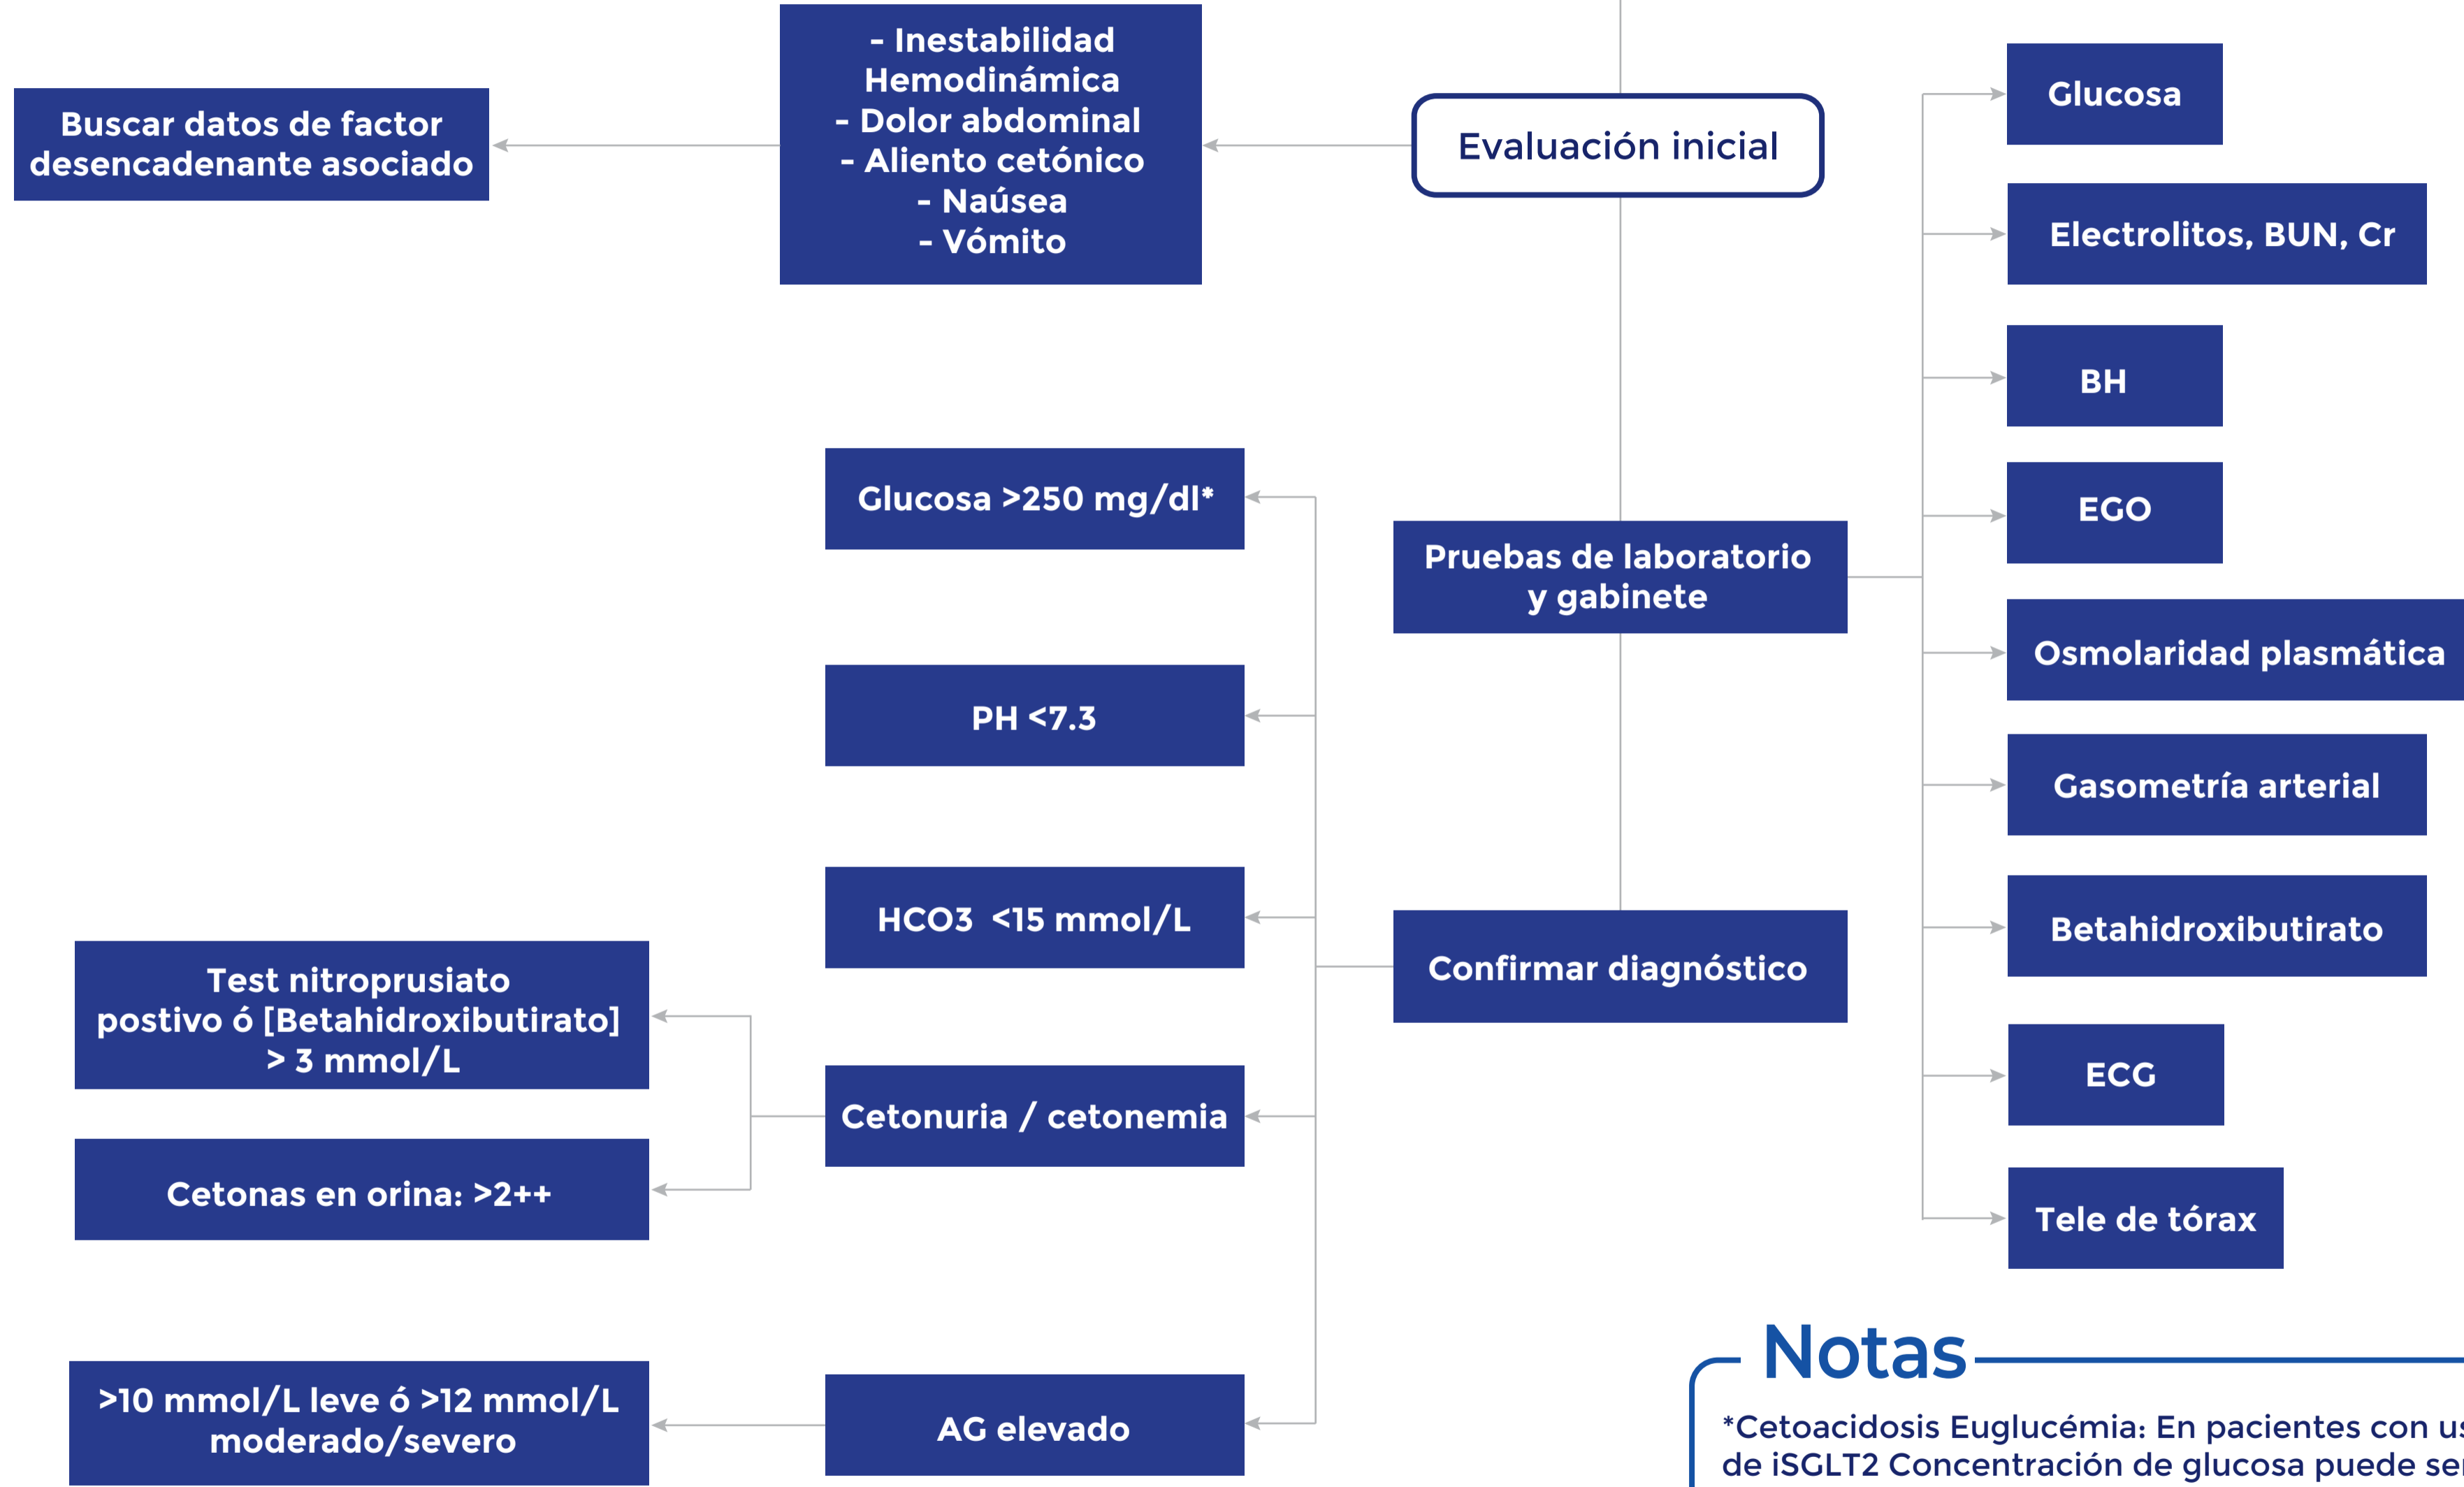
Evaluación inicial

- Inestabilidad Hemodinámica
- Dolor abdominal
- Aliento cetónico
- Naúsea
- Vómito

Buscar datos de factor desencadenante asociado

Glucosa

Electrolitos, BUN, Cr

BH

EGO

Osmolaridad plasmática

Gasometría arterial

Betahidroxibutirato

ECG

Tele de tórax

Pruebas de laboratorio y gabinete

Confirmar diagnóstico

Glucosa >250 mg/dl*

PH <7.3

HCO3 <15 mmol/L

Cetonuria / cetonemia

Test nitroprusiato postivo ó [Betahidroxibutirato] > 3 mmol/L

Cetonas en orina: >2++

AG elevado

>10 mmol/L leve ó >12 mmol/L moderado/severo

Notas

*Cetoacidosis Euglucémia: En pacientes con u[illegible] de iSGLT2 Concentración de glucosa puede se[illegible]